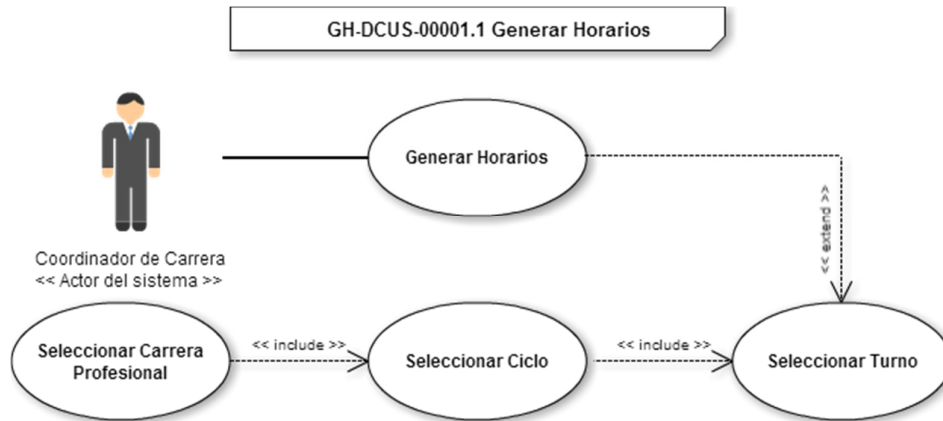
GH-DCUS-00001.1 Generar Horarios

Generar Horarios

<< extend >>

Coordinador de Carrera
<< Actor del sistema >>

Seleccionar Carrera Profesional

<< include >>

Seleccionar Ciclo

<< include >>

Seleccionar Turno